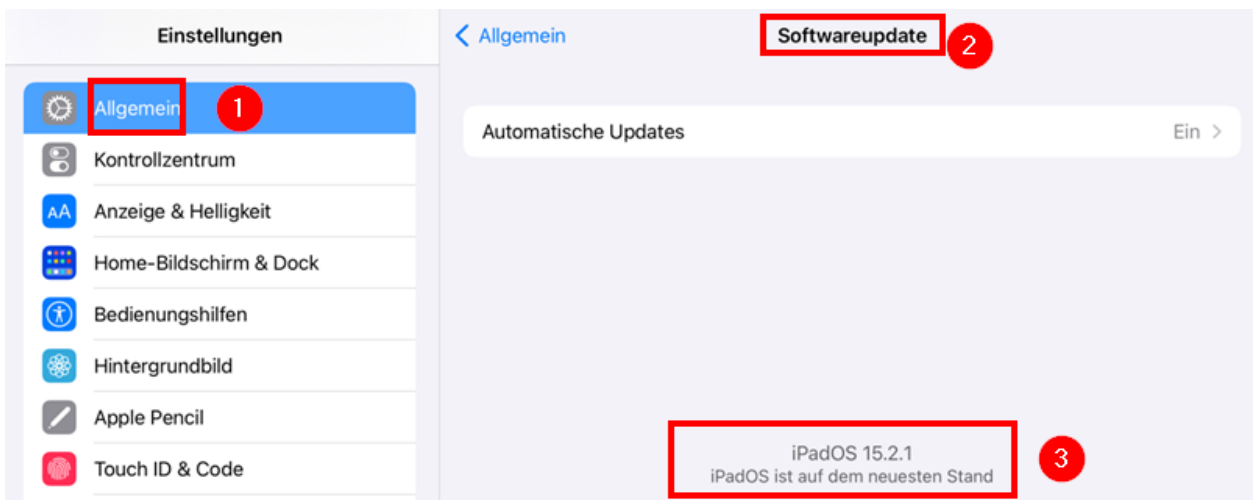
Einstellungen

Allgemein 1

Kontrollzentrum

AA Anzeige & Helligkeit

Home-Bildschirm & Dock

Bedienungshilfen

Hintergrundbild

Apple Pencil

Touch ID & Code

< Allgemein

Softwareupdate 2

Automatische Updates Ein >

iPadOS 15.2.1
iPadOS ist auf dem neuesten Stand 3